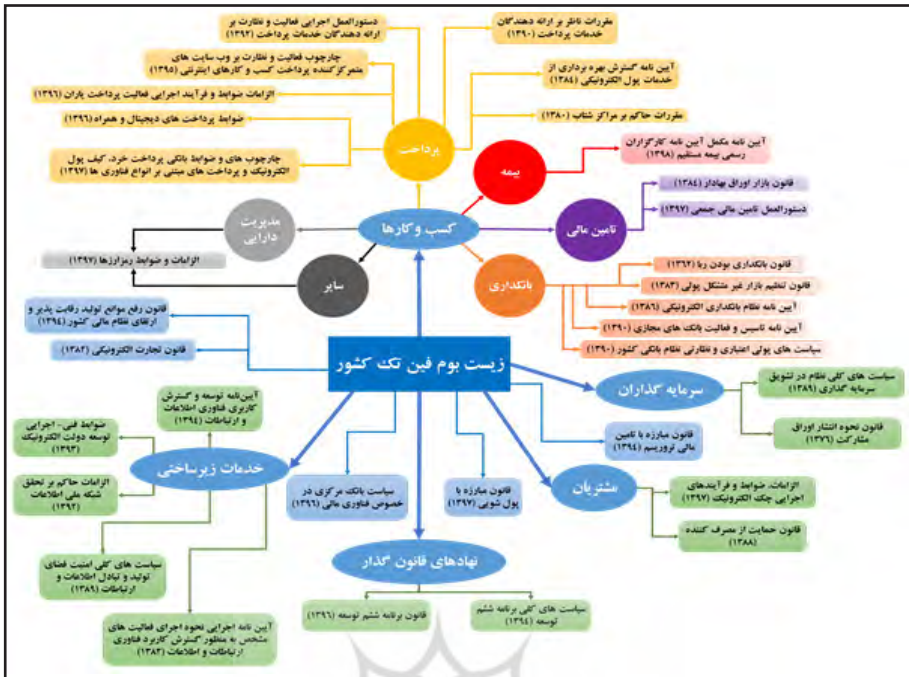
زیست بوم فین تک کشور

کسب و کارها

پرداخت

دستورالعمل اجرایی فعالیت و نظارت بر ارائه دهندگان خدمات پرداخت (۱۳۹۲)

چارچوب فعالیت و نظارت بر وب سایت های متمرکزکننده پرداخت کسب و کارهای اینترنتی (۱۳۹۵)

الزامات ضوابط و فرآیند اجرایی فعالیت پرداخت یاران (۱۳۹۶)

ضوابط پرداخت های دیجیتال و همراه (۱۳۹۶)

چارچوب های و ضوابط بانکی پرداخت خرد، کیف پول الکترونیک و پرداخت های مبتنی بر انواع فناوری ها (۱۳۹۷)

مقررات ناظر بر ارائه دهندگان خدمات پرداخت (۱۳۹۰)

آیین نامه گسترش بهره برداری از خدمات پول الکترونیکی (۱۳۸۴)

مقررات حاکم بر مراکز شتاب (۱۳۸۰)

بیمه

آیین نامه مکمل آیین نامه کارگزاران رسمی بیمه مستقیم (۱۳۹۸)

تامین مالی

قانون بازار اوراق بهادار (۱۳۸۴)

دستورالعمل تامین مالی جمعی (۱۳۹۷)

مدیریت دارایی

الزامات و ضوابط رمزارزها (۱۳۹۷)

سایر

بانکداری

قانون بانکداری بدون ربا (۱۳۶۲)

قانون تنظیم بازار غیر متشکل پولی (۱۳۸۳)

آیین نامه نظام بانکداری الکترونیکی (۱۳۸۶)

آیین نامه تاسیس و فعالیت بانک های مجازی (۱۳۹۰)

سیاست های پولی اعتباری و نظارتی نظام بانکی کشور (۱۳۹۰)

قانون رفع موانع تولید رقابت پذیر و ارتقای نظام مالی کشور (۱۳۹۴)

قانون تجارت الکترونیکی (۱۳۸۲)

سرمایه گذاران

سیاست های کلی نظام در تشویق سرمایه گذاری (۱۳۸۹)

قانون نحوه انتشار اوراق مشارکت (۱۳۷۶)

قانون مبارزه با تامین مالی تروریسم (۱۳۹۴)

مشتریان

الزامات، ضوابط و فرآیندهای اجرایی چک الکترونیک (۱۳۹۷)

قانون حمایت از مصرف کننده (۱۳۸۸)

قانون مبارزه با پول شویی (۱۳۹۷)

سیاست بانک مرکزی در خصوص فناوری مالی (۱۳۹۶)

خدمات زیرساختی

آیین نامه توسعه و گسترش کاربری فناوری اطلاعات و ارتباطات (۱۳۹۶)

ضوابط فنی - اجرایی توسعه دولت الکترونیک (۱۳۹۳)

الزامات حاکم بر تحقق شبکه ملی اطلاعات (۱۳۹۲)

سیاست های کلی امنیت فضای تولید و تبادل اطلاعات و ارتباطات (۱۳۸۹)

آیین نامه اجرایی نحوه اجرای فعالیت های مشخص به منظور گسترش کاربرد فناوری ارتباطات و اطلاعات (۱۳۸۳)

نهادهای قانون گذار

قانون برنامه ششم توسعه (۱۳۹۶)

سیاست های کلی برنامه ششم توسعه (۱۳۹۴)